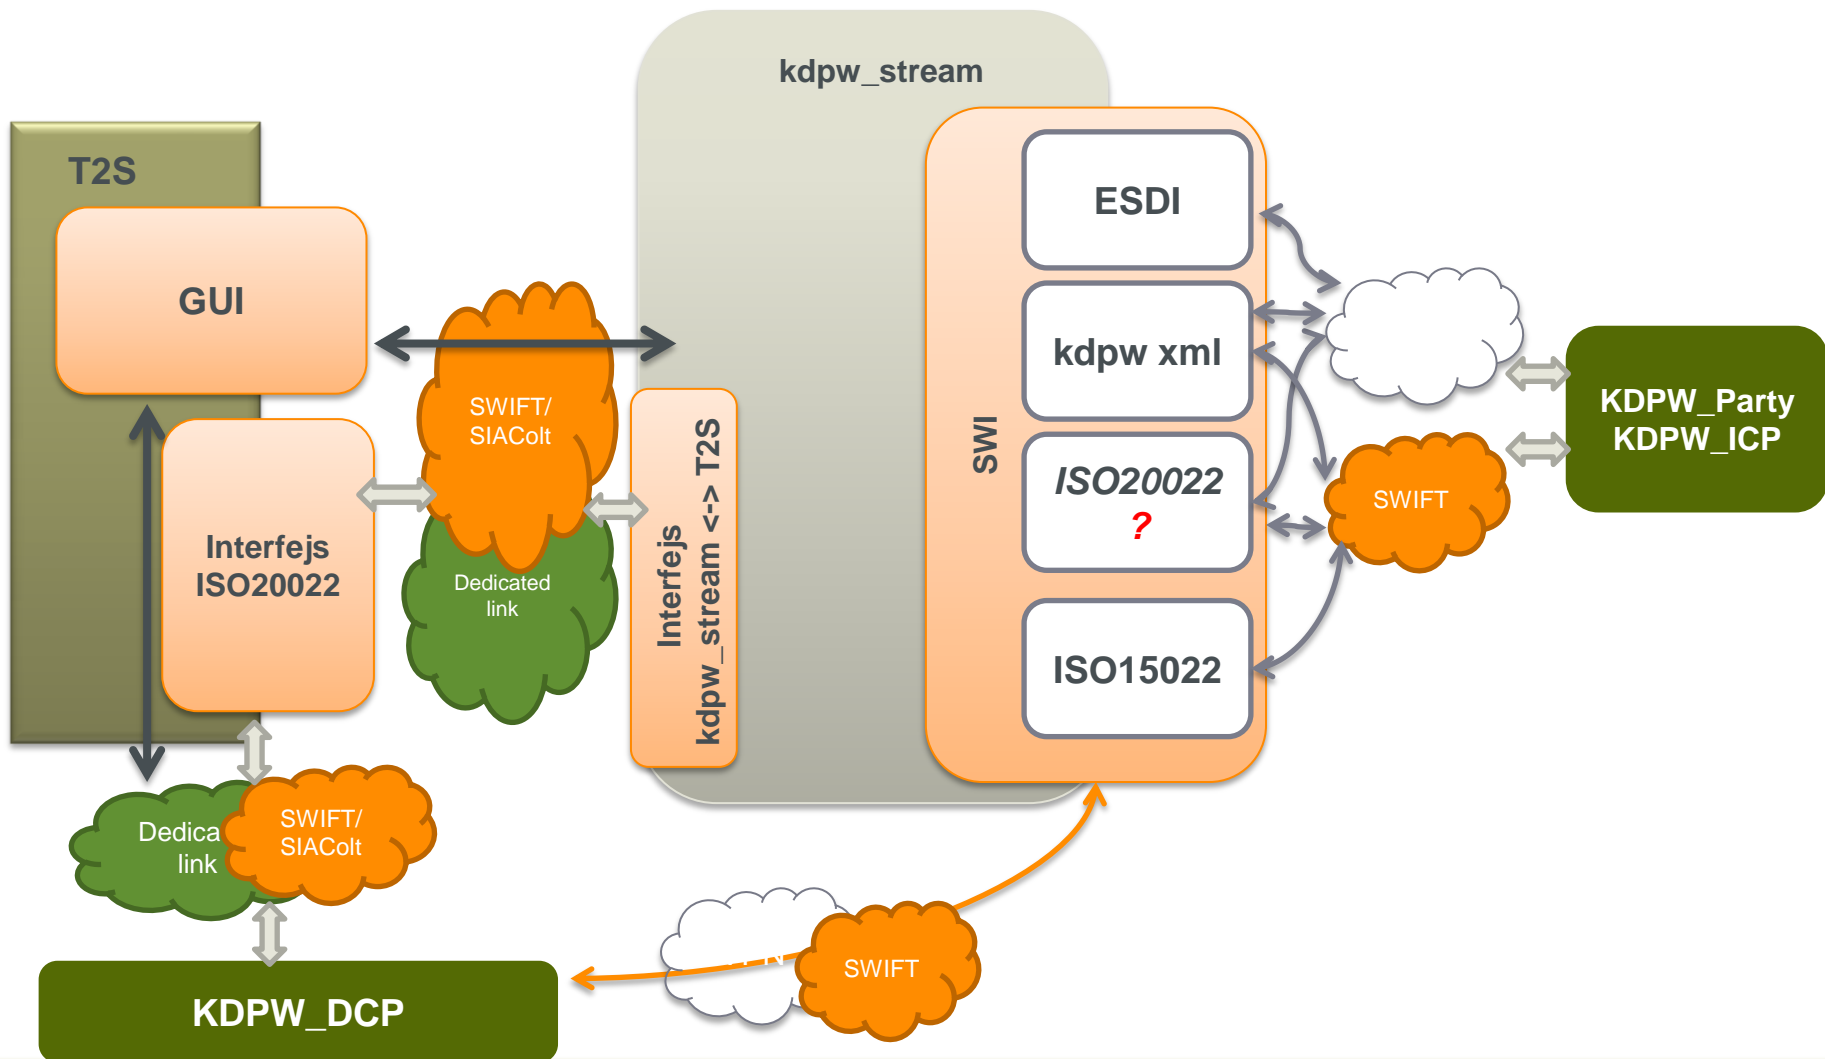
kdpw_stream

T2S

GUI

SWIFT/
SIAColt

Interfejs
ISO20022

Dedicated
link

Interfejs
kdpw_stream <-> T2S

SWI

ESDI

kdpw xml

ISO20022
?

ISO15022

SWIFT

KDPW_Party
KDPW_ICP

Dedica
link

SWIFT/
SIAColt

SWIFT

KDPW_DCP